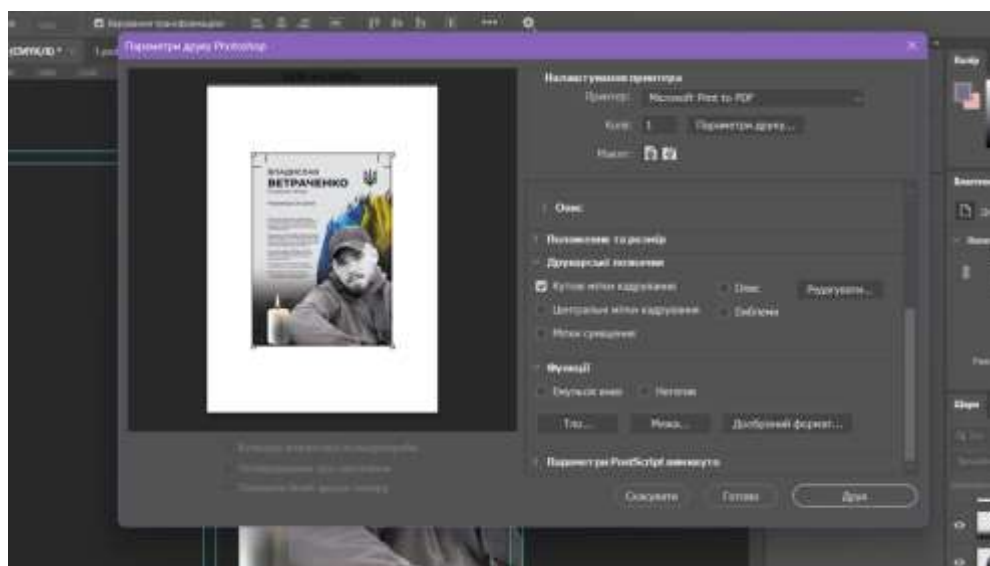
Параметри друку Photoshop

ВЛАДИСЛАВ
ВЕТРАЧЕНКО

Налаштування принтера
Принтер: Microsoft Print to PDF
Копії: 1 Параметри друку...
Макет:

Опис
Положення та розмір
Друкарські позначки
Кутові мітки кадрування
Опис
Редагувати...
Центральні мітки кадрування
Заголовок
Мітки суміщення
Функції
Емульсією вниз
Негатив
Тло...
Межа...
Додатковий формат...
Параметри PostScript вимкнуто

Скасувати
Готово
Друк